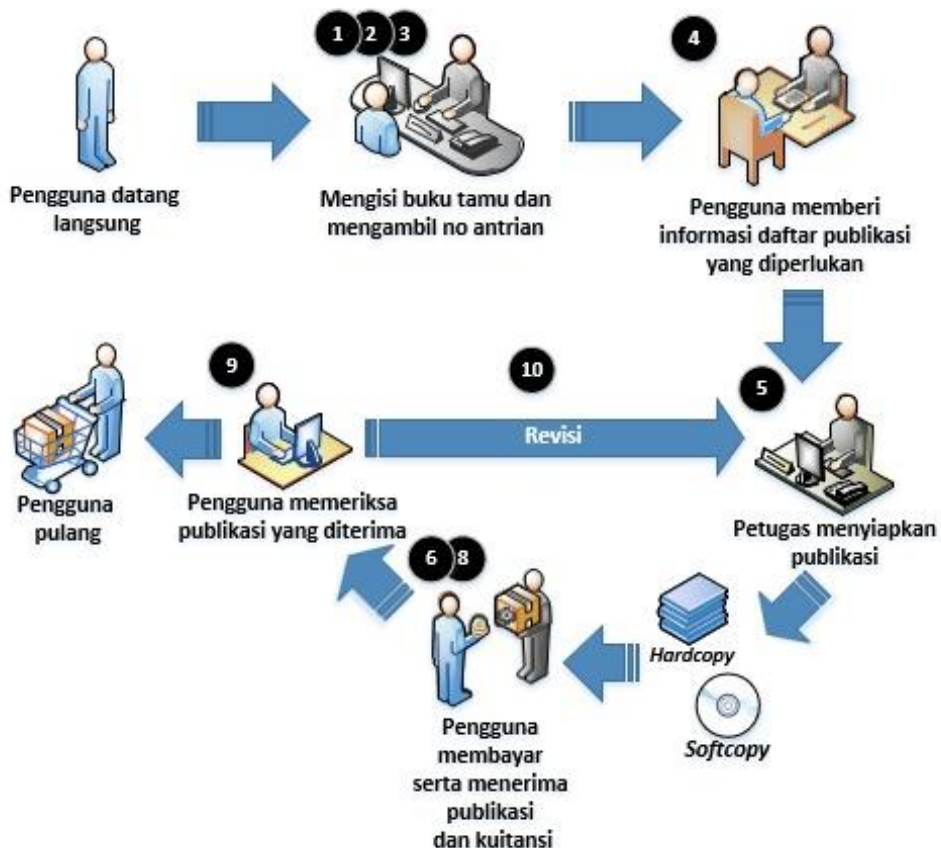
Pengguna datang langsung

1 2 3

Mengisi buku tamu dan mengambil no antrian

4

Pengguna memberi informasi daftar publikasi yang diperlukan

9

10

5

Revisi

Pengguna pulang

Pengguna memeriksa publikasi yang diterima

Petugas menyiapkan publikasi

6 8

Hardcopy

Softcopy

Pengguna membayar serta menerima publikasi dan kuitansi